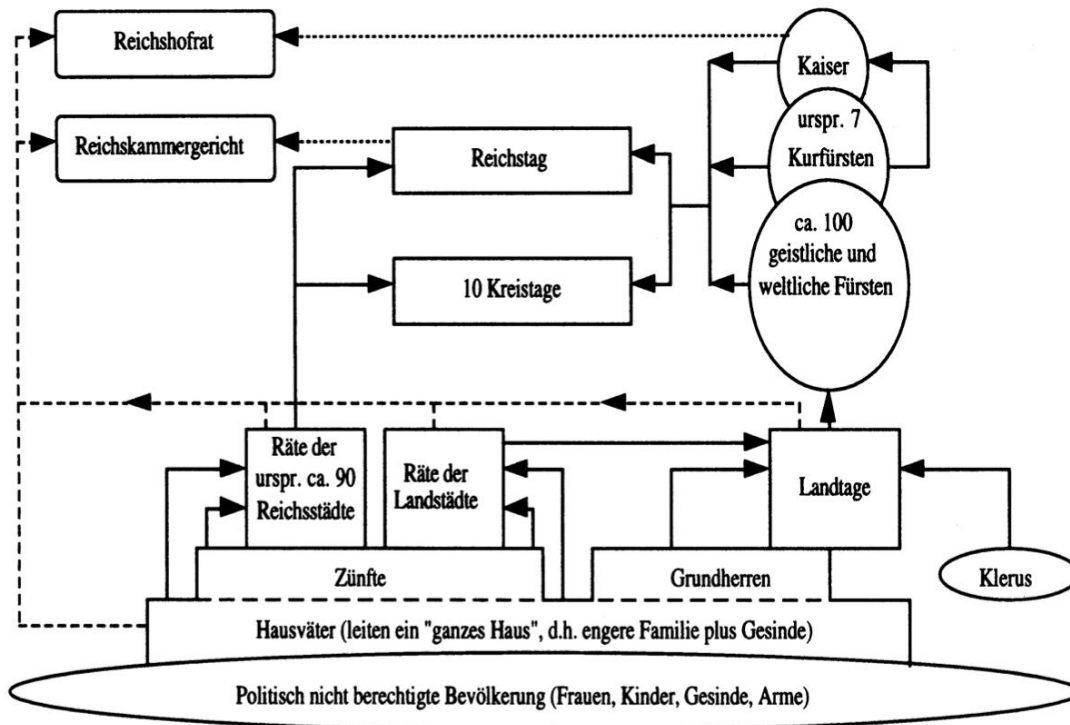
Reichshofrat

Reichskammergericht

Reichstag

10 Kreistage

Kaiser

urspr. 7 Kurfürsten

ca. 100 geistliche und weltliche Fürsten

Räte der urspr. ca. 90 Reichsstädte

Räte der Landstädte

Landtage

Zünfte

Grundherren

Klerus

Hausväter (leiten ein "ganzes Haus", d.h. engere Familie plus Gesinde)

Politisch nicht berechtigte Bevölkerung (Frauen, Kinder, Gesinde, Arme)